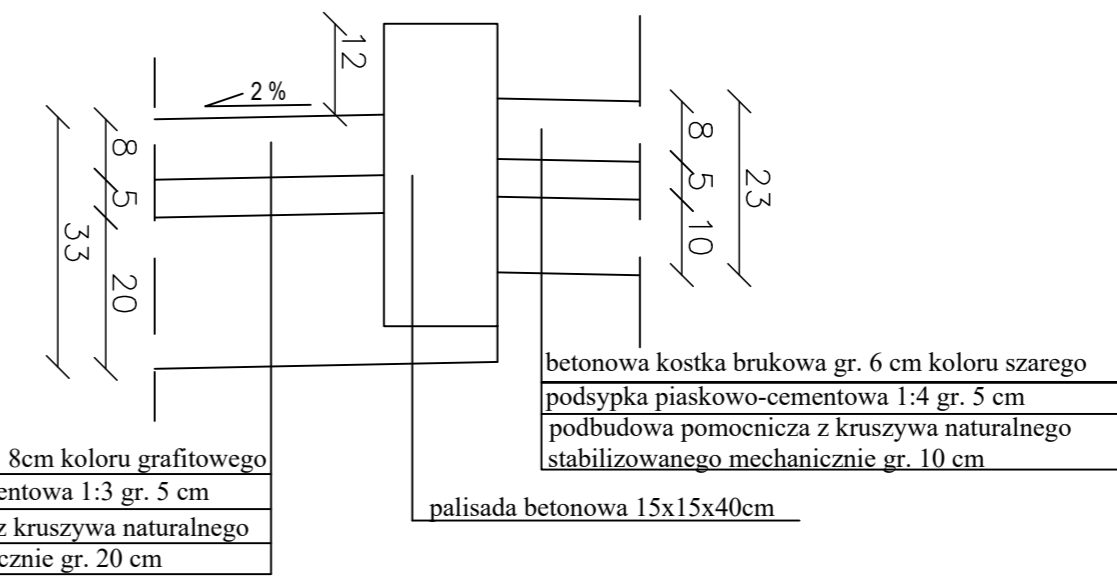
12
2 %
8
5
33
20
8
5
23
10
betonowa kostka brukowa gr. 6 cm koloru szarego
podsypka piaskowo-cementowa 1:4 gr. 5 cm
podbudowa pomocnicza z kruszywa naturalnego stabilizowanego mechanicznie gr. 10 cm
8cm koloru grafitowego
entowa 1:3 gr. 5 cm
z kruszywa naturalnego
cznie gr. 20 cm
palisada betonowa 15x15x40cm